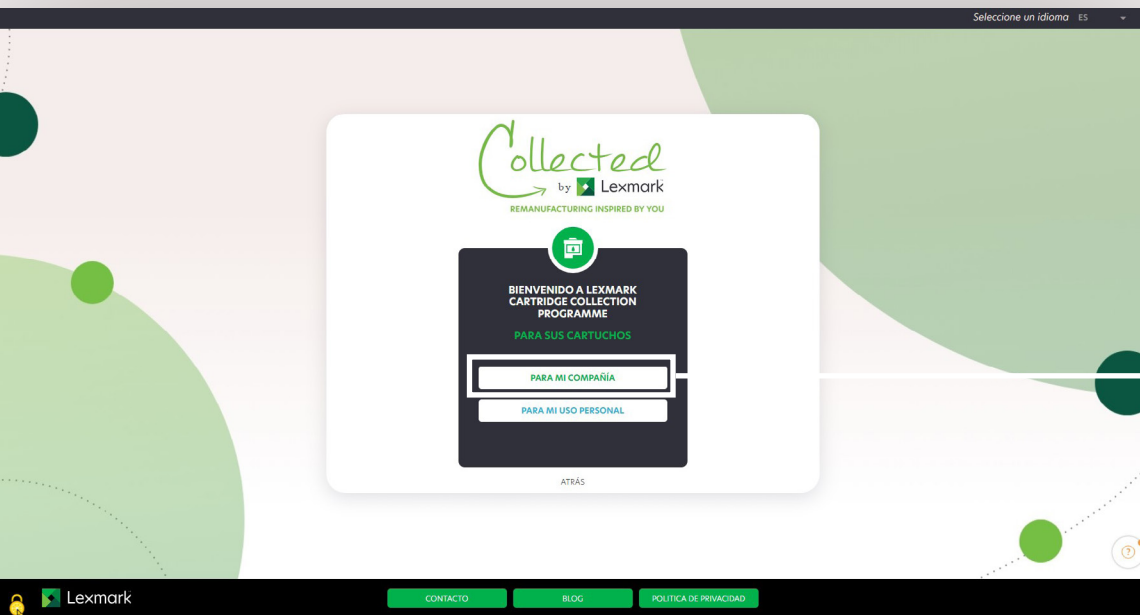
Seleccione un idioma ES

Collected
by Lexmark
REMANUFACTURING INSPIRED BY YOU

BIENVENIDO A LEXMARK CARTRIDGE COLLECTION PROGRAMME

PARA SUS CARTUCHOS

PARA MI COMPAÑÍA

PARA MI USO PERSONAL

ATRÁS

Lexmark

CONTACTO

BLOG

POLITICA DE PRIVACIDAD